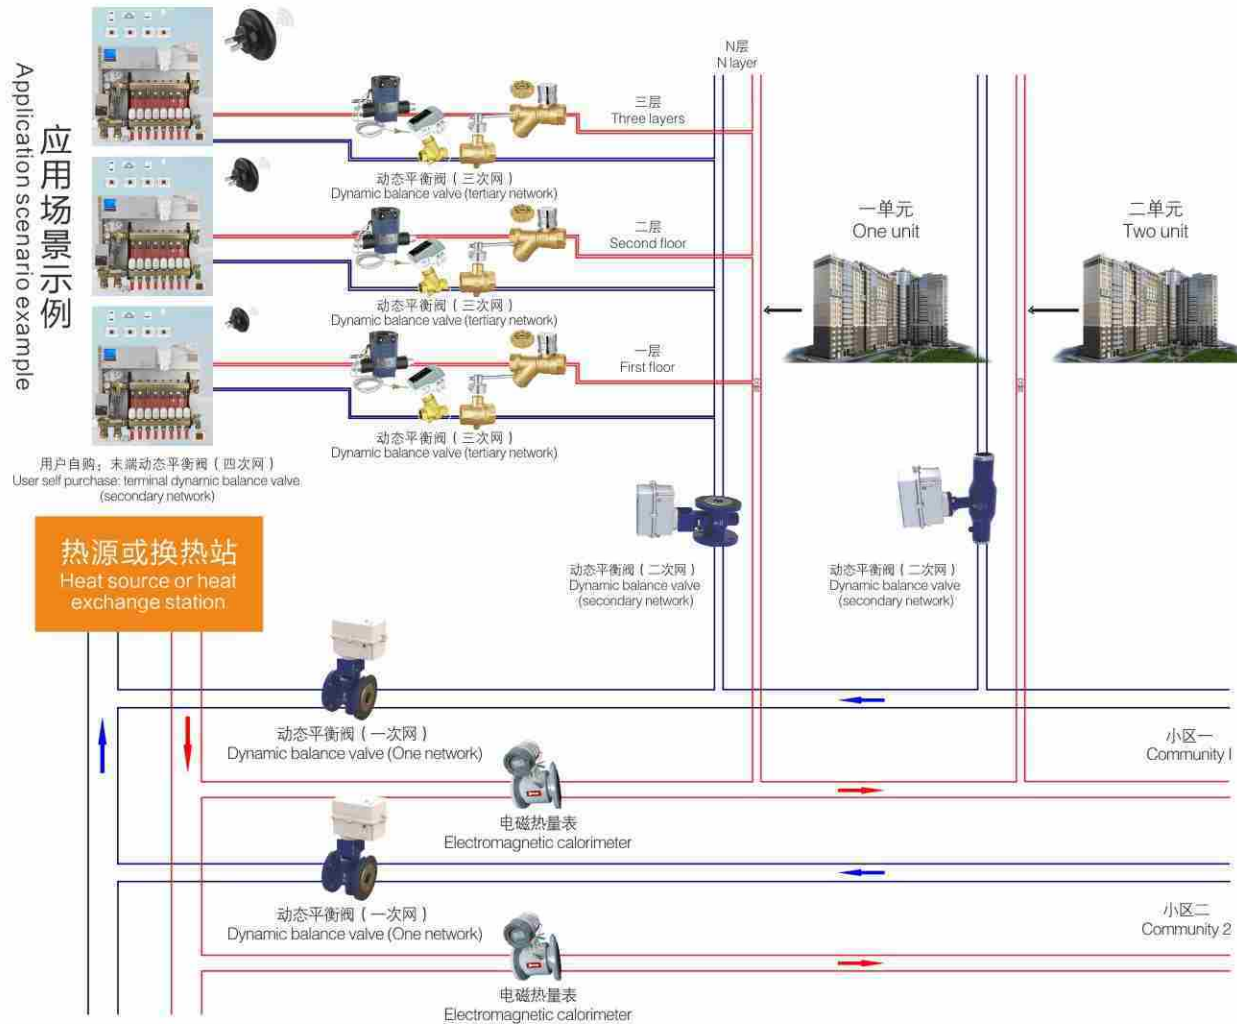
应用场景示例
Application scenario example

N层
N layer

三层
Three layers

动态平衡阀（三次网）
Dynamic balance valve (tertiary network)

二层
Second floor

一单元
One unit

二单元
Two unit

动态平衡阀（三次网）
Dynamic balance valve (tertiary network)

一层
First floor

动态平衡阀（三次网）
Dynamic balance valve (tertiary network)

用户自购：末端动态平衡阀（四次网）
User self purchase: terminal dynamic balance valve (secondary network)

热源或换热站
Heat source or heat exchange station

动态平衡阀（二次网）
Dynamic balance valve (secondary network)

动态平衡阀（二次网）
Dynamic balance valve (secondary network)

动态平衡阀（一次网）
Dynamic balance valve (One network)

小区一
Community I

电磁热量表
Electromagnetic calorimeter

动态平衡阀（一次网）
Dynamic balance valve (One network)

小区二
Community 2

电磁热量表
Electromagnetic calorimeter